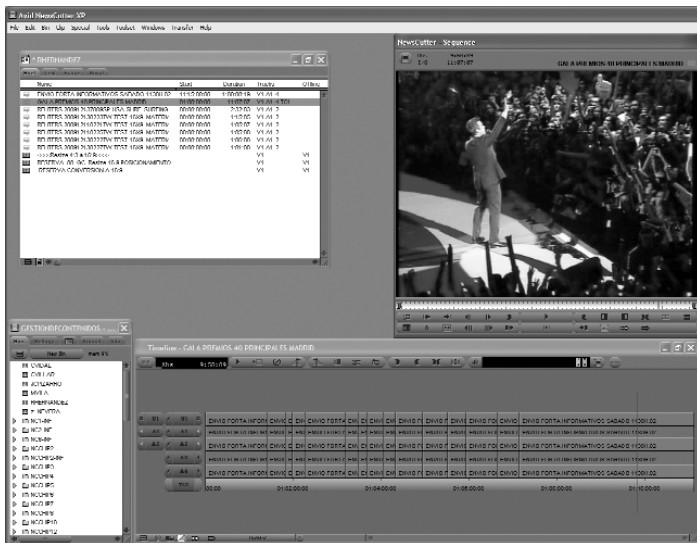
Avid NewsCutter XP
File Edit Bin Clip Special Tools Toolset Windows Transfer Help

RHERNANDEZ

| Name | Start | Duration | Tracks | Offline |
|---|---|---|---|---|
| ENVIO FORTA INFORMATIVOS SABADO 11:00h.02 | 11:12:00:00 | 1:00:00:18 | V1 A1-2 | |
| GALA PREMIOS 40 PRINCIPALES MADRID | | 11:07:07 | V1 A1-4 TC1 | |
| RO.ITERS 300BL2h EE USA SUBE GASTING | 00:00:00:00 | 2:12:00 | V1 A1-2 | |
| RO.ITERS 300BL2h30233TV TEST 10AB MARTIN | 00:00:00:00 | 1:12:00 | V1 A1-2 | |
| RO.ITERS 300BL2h30233TV TEST 10AB MARTIN | 00:00:00:00 | 1:00:07 | V1 A1-2 | |
| RO.ITERS 300BL2h30233TV TEST 10AB MARTIN | 00:00:00:00 | 1:00:00 | V1 A1-2 | |
| RO.ITERS 300BL2h30233TV TEST 10AB MARTIN | 00:00:00:00 | 1:00:00 | V1 A1-2 | |
| >>>Reserva 4:3 a 16:9<<< | | | V1 | V1 |
| RESERVA .00. GC Reserva 16:9 POSICIONAMIENTO | | | V1 | V1 |
| RESERVA CONVERSION A 16:9 | | | V1 | V1 |

NewsCutter - Sequence
11:07:07
GALA PREMIOS 40 PRINCIPALES MADRID

GESTIONDECONTENIDOS
CVIDAL
CVILLAR
JCIZJARRO
MVILA
RHERNANDEZ
VENTOSA
NOCHE
NOCHE INF
NOCHE INF
NOCHE RP
NOCHE RP
NOCHE RP
NOCHE RP
NOCHE RP
NOCHE RP
NOCHE RP
NOCHE RP
NOCHE RP
NOCHE RP10
NOCHE RP12

Timeline - GALA PREMIOS 40 PRINCIPALES MADRID
01:00:00
V1 A1 A2 A3 A4 TC1
ENVIO FORTA INFORMATIVOS SABADO 11:00h.02
00:00 01:02:00:00 01:04:00:00 01:06:00:00 01:08:00:00 01:10:00:00